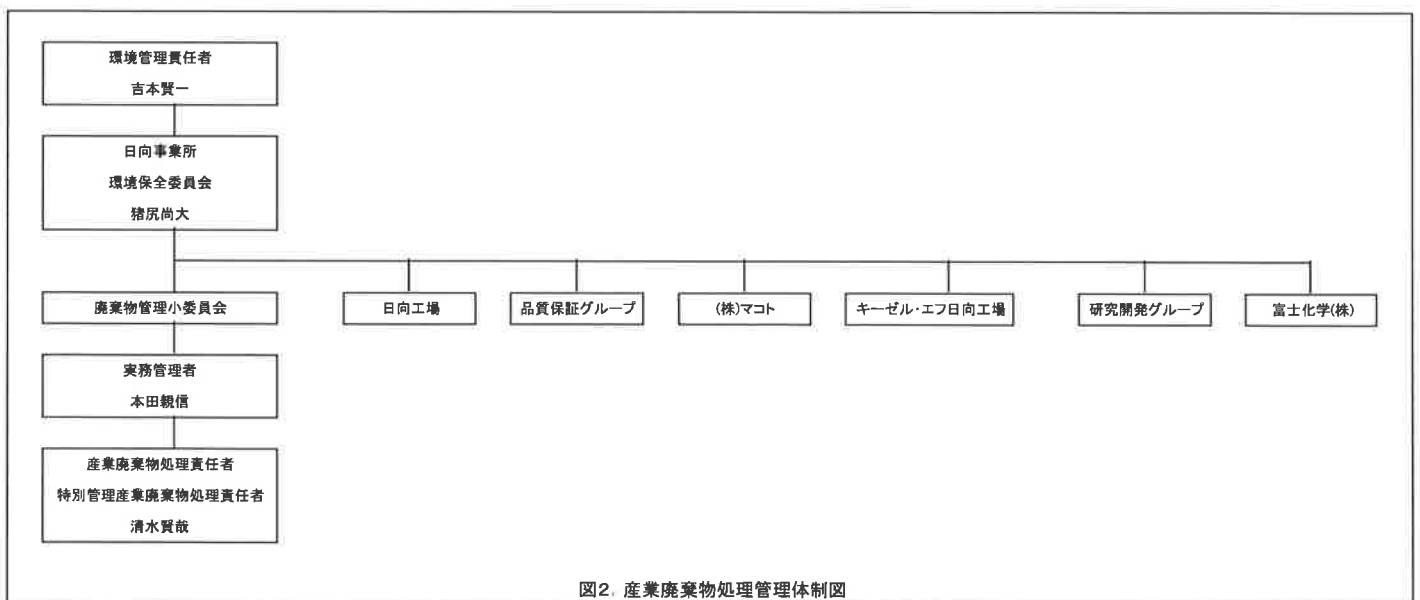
環境管理責任者
吉本賢一

日向事業所
環境保全委員会
猪尻尚大

廃棄物管理小委員会

日向工場

品質保証グループ

(株)マコト

キーゼル·エフ日向工場

研究開発グループ

富士化学(株)

実務管理者
本田親信

産業廃棄物処理責任者
特別管理産業廃棄物処理責任者
清水賢蔵

図2. 産業廃棄物処理管理体制図